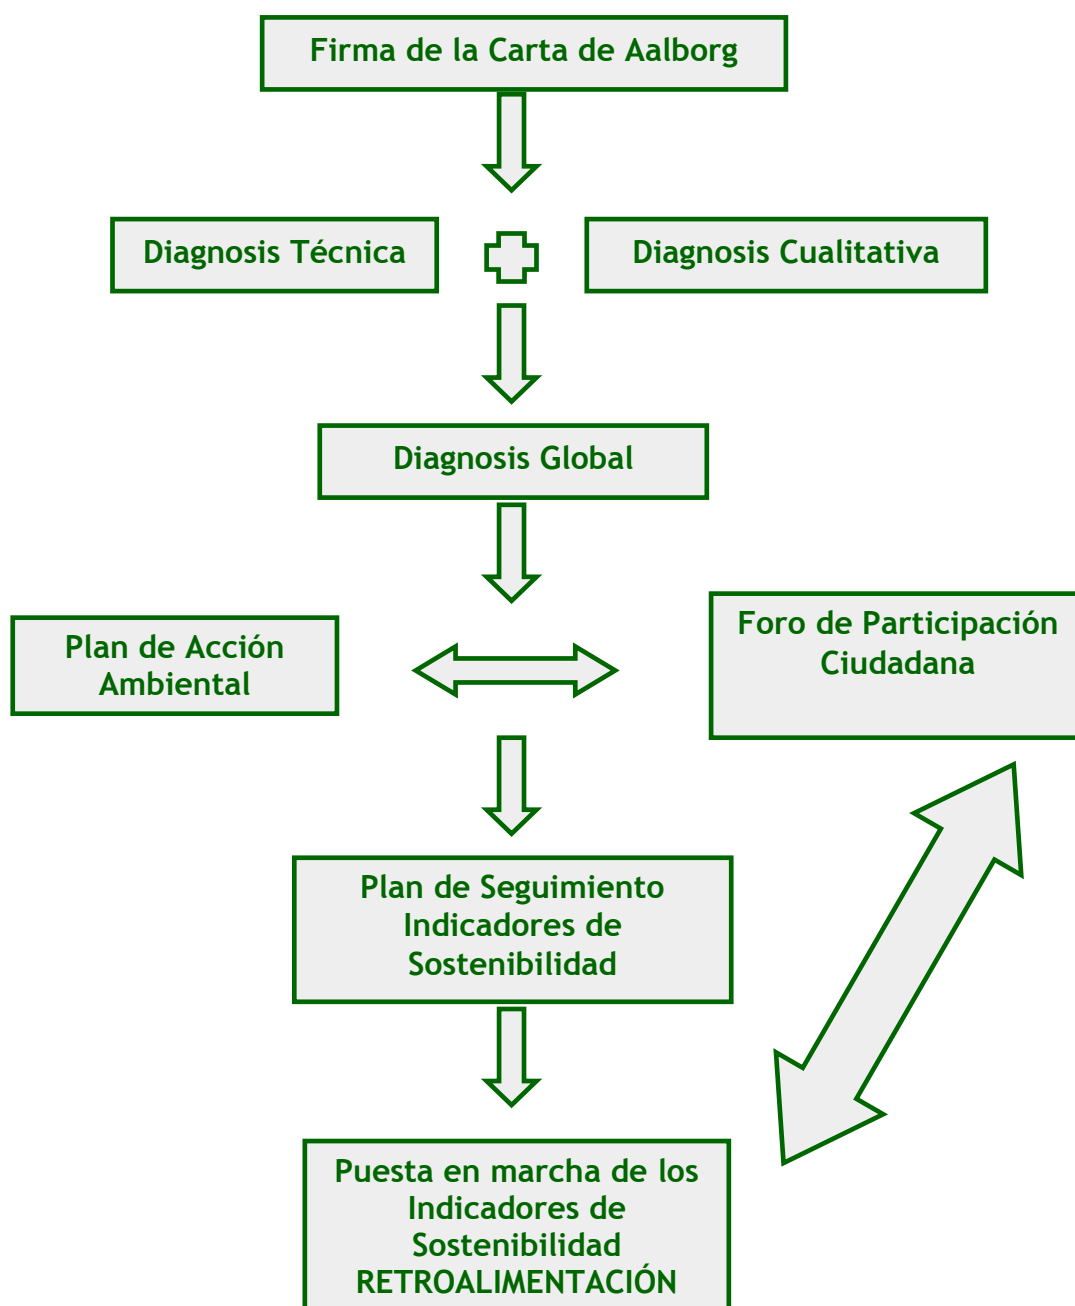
Firma de la Carta de Aalborg

Diagnosis Técnica

Diagnosis Cualitativa

Diagnosis Global

Plan de Acción Ambiental

Foro de Participación Ciudadana

Plan de Seguimiento Indicadores de Sostenibilidad

Puesta en marcha de los Indicadores de Sostenibilidad
RETROALIMENTACIÓN